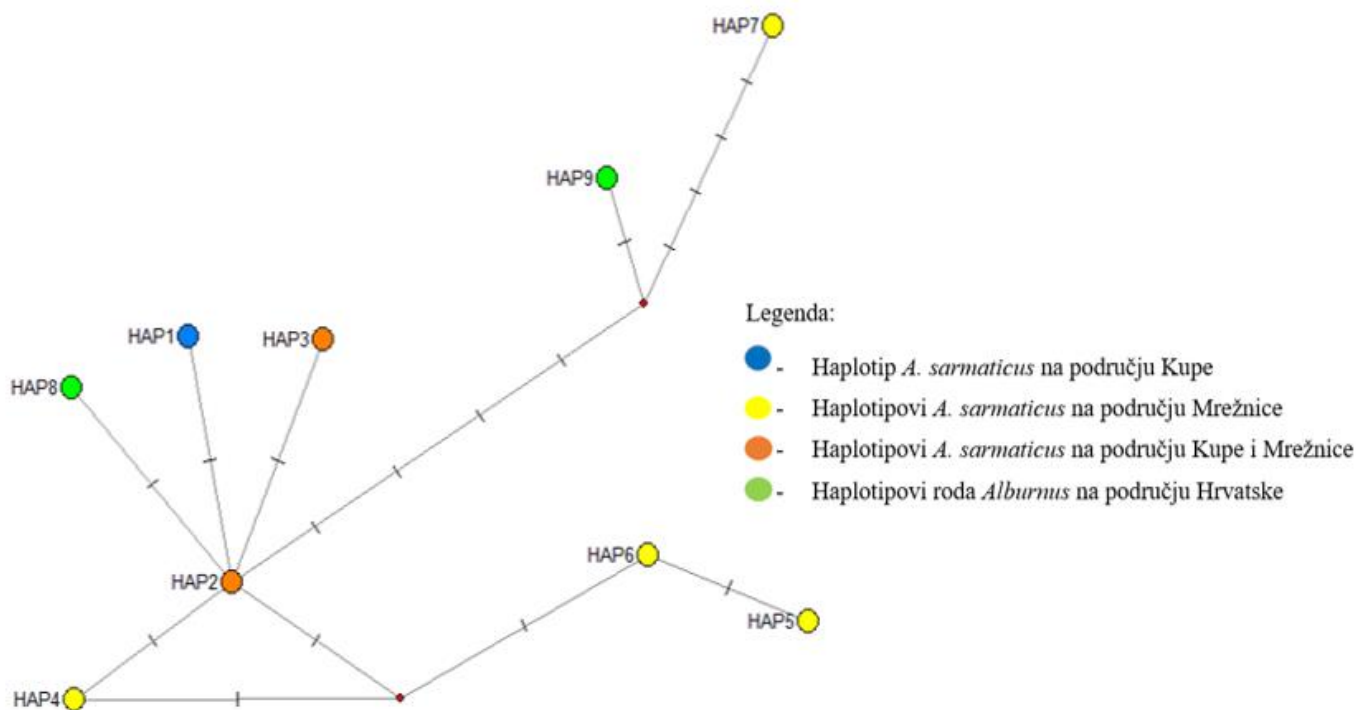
HAP7

HAP9

HAP1

HAP3

HAP8

HAP2

HAP6

HAP5

HAP4

Legenda:

- Haplotip *A. sarmaticus* na području Kupe

- Haplotipovi *A. sarmaticus* na području Mrežnice

- Haplotipovi *A. sarmaticus* na području Kupe i Mrežnice

- Haplotipovi roda *Alburnus* na području Hrvatske